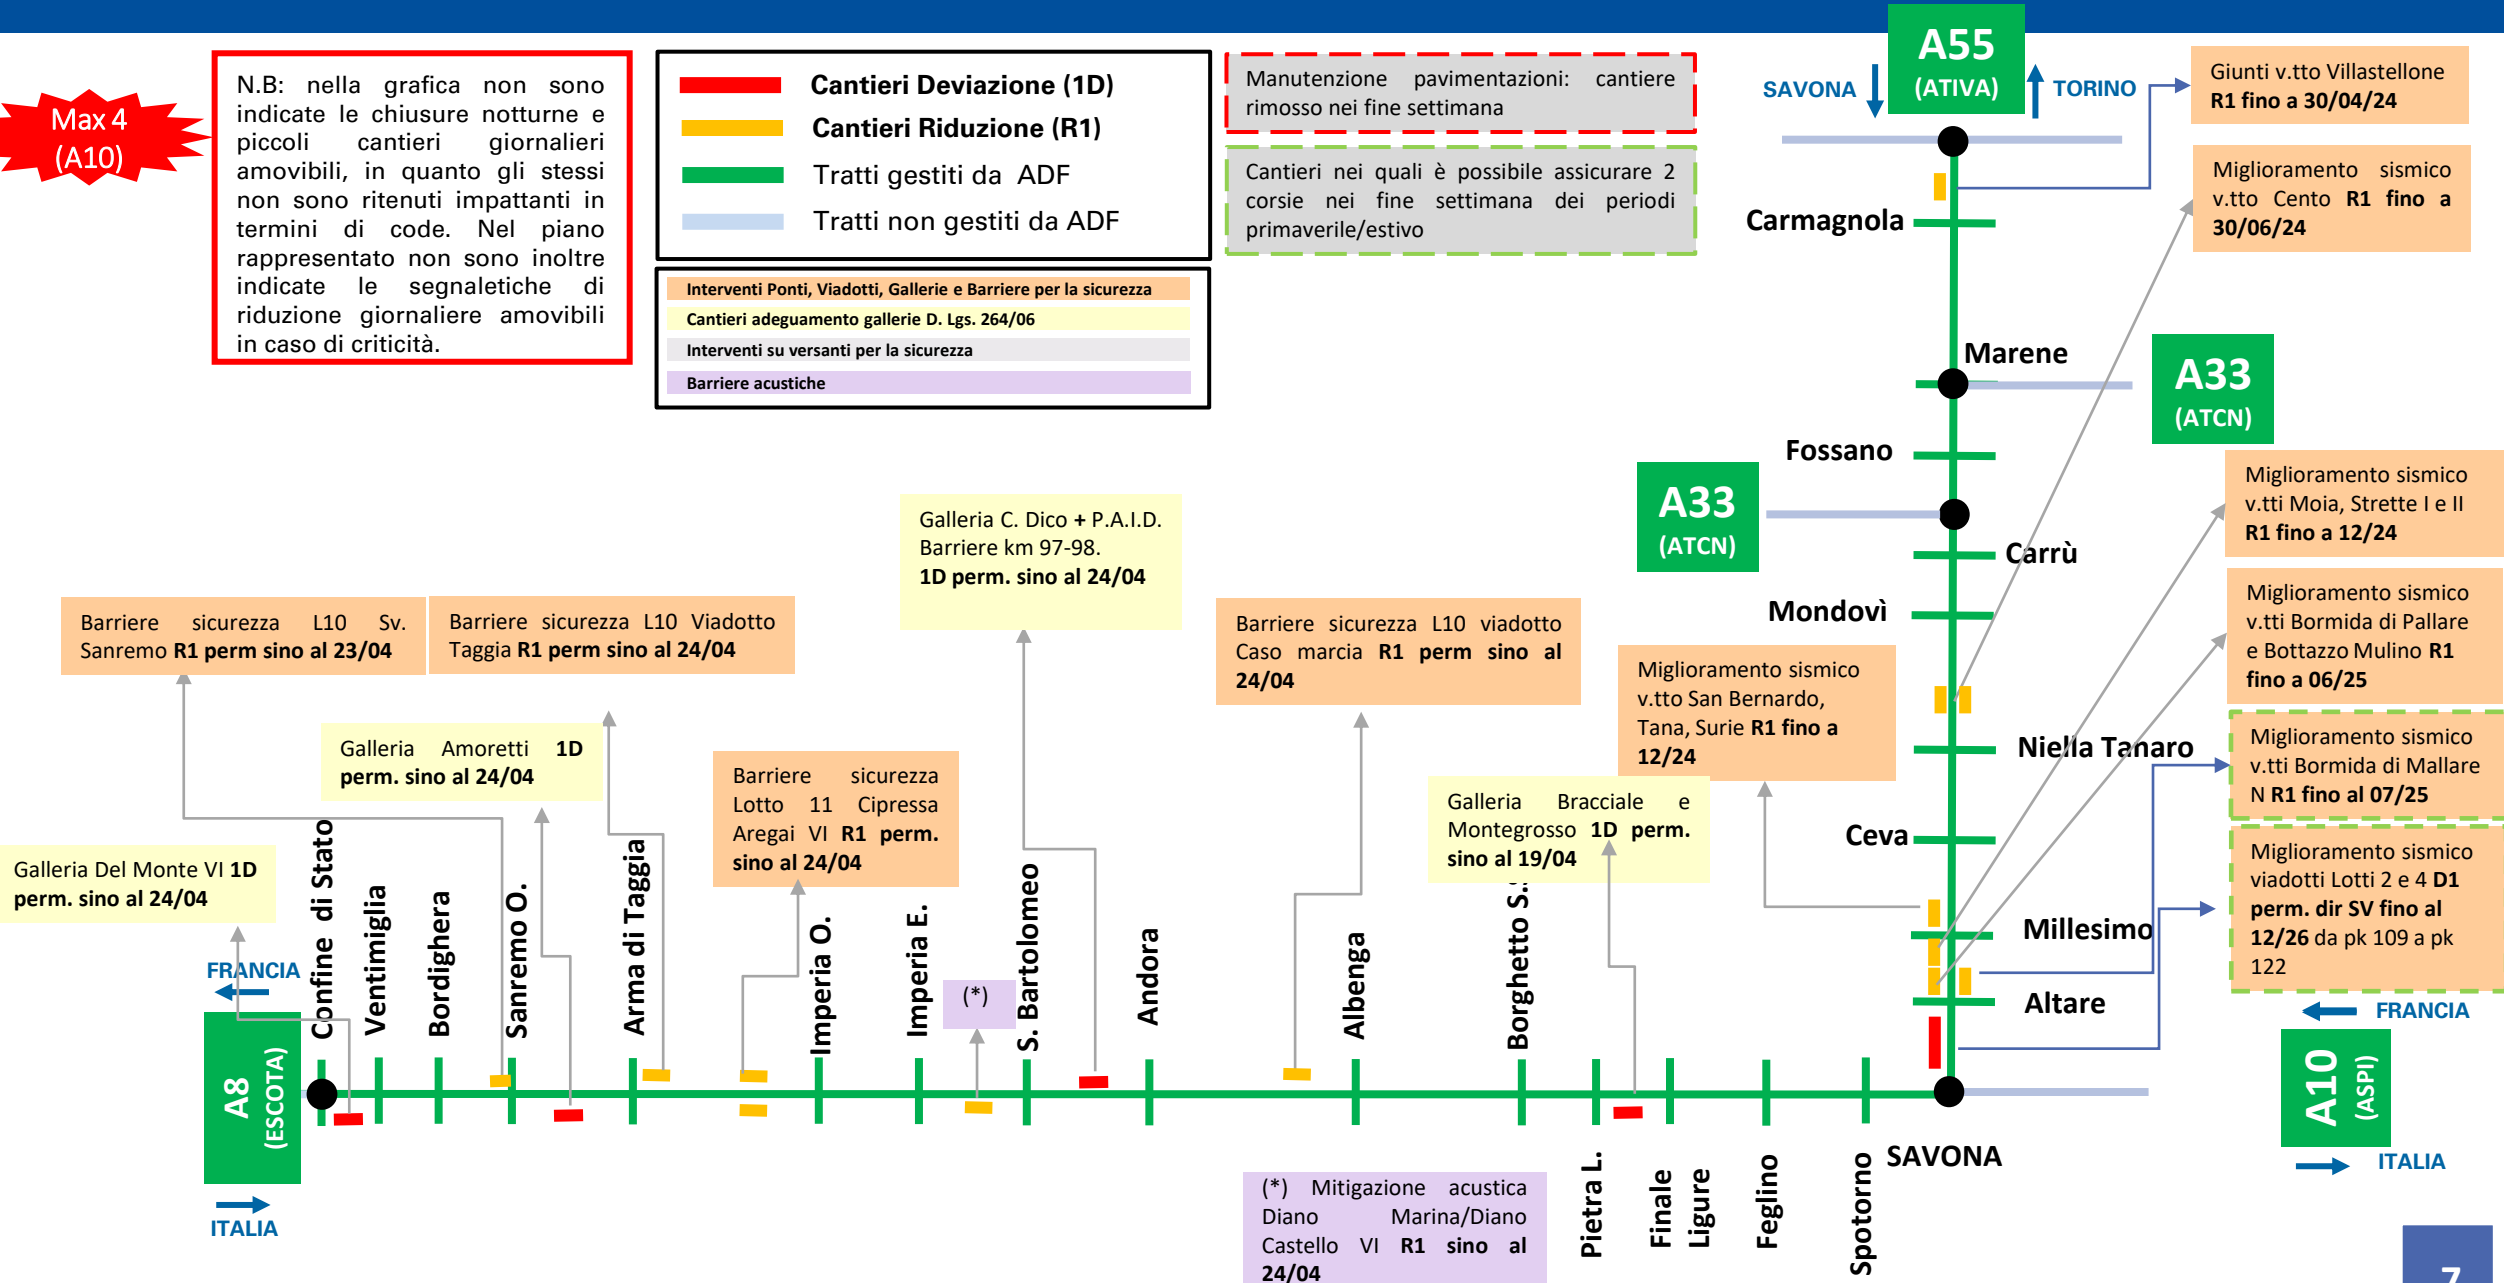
Max 4 (A10)

N.B: nella grafica non sono indicate le chiusure notturne e piccoli cantieri giornalieri amovibili, in quanto gli stessi non sono ritenuti impattanti in termini di code. Nel piano rappresentato non sono inoltre indicate le segnaletiche di riduzione giornaliere amovibili in caso di criticità.

Cantieri Deviazione (1D)
Cantieri Riduzione (R1)
Tratti gestiti da ADF
Tratti non gestiti da ADF

Interventi Ponti, Viadotti, Gallerie e Barriere per la sicurezza
Cantieri adeguamento gallerie D. Lgs. 264/06
Interventi su versanti per la sicurezza
Barriere acustiche

Manutenzione pavimentazioni: cantiere rimosso nei fine settimana

Cantieri nei quali è possibile assicurare 2 corsie nei fine settimana dei periodi primaverile/estivo

SAVONA
A55 (ATIVA)
TORINO

Giunti v.tto Villastellone R1 fino a 30/04/24

Miglioramento sismico v.tto Cento R1 fino a 30/06/24

Carmagnola
Marene
A33 (ATCN)
Fossano
A33 (ATCN)
Carrù
Mondovì

Miglioramento sismico v.tti Moia, Strette I e II R1 fino a 12/24

Miglioramento sismico v.tti Bormida di Pallare e Bottazzo Mulino R1 fino a 06/25

Miglioramento sismico v.tti Bormida di Mallare N R1 fino al 07/25

Miglioramento sismico viadotti Lotti 2 e 4 D1 perm. dir SV fino al 12/26 da pk 109 a pk 122

Galleria C. Dico + P.A.I.D. Barriere km 97-98. 1D perm. sino al 24/04

Barriere sicurezza L10 Sv. Sanremo R1 perm sino al 23/04

Barriere sicurezza L10 Viadotto Taggia R1 perm sino al 24/04

Barriere sicurezza L10 viadotto Caso marcia R1 perm sino al 24/04

Miglioramento sismico v.tto San Bernardo, Tana, Surie R1 fino a 12/24

Niella Tanaro
Ceva
Millesimo
Altare

Galleria Amoretti 1D perm. sino al 24/04

Barriere sicurezza Lotto 11 Cipressa Aregai VI R1 perm. sino al 24/04

Galleria Bracciale e Montegrosso 1D perm. sino al 19/04

Galleria Del Monte VI 1D perm. sino al 24/04

FRANCIA
Confine di Stato
Ventimiglia
Bordighera
Sanremo O.
Arma di Taggia
Imperia O.
Imperia E.
(*)
S. Bartolomeo
Andora
Albenga
Borghetto S.
A8 (ESCOTA)
ITALIA
Pietra L.
Finale Ligure
Feglino
Spotorno
SAVONA
FRANCIA
A10 (ASPI)
ITALIA

(*) Mitigazione acustica Diano Marina/Diano Castello VI R1 sino al 24/04

7